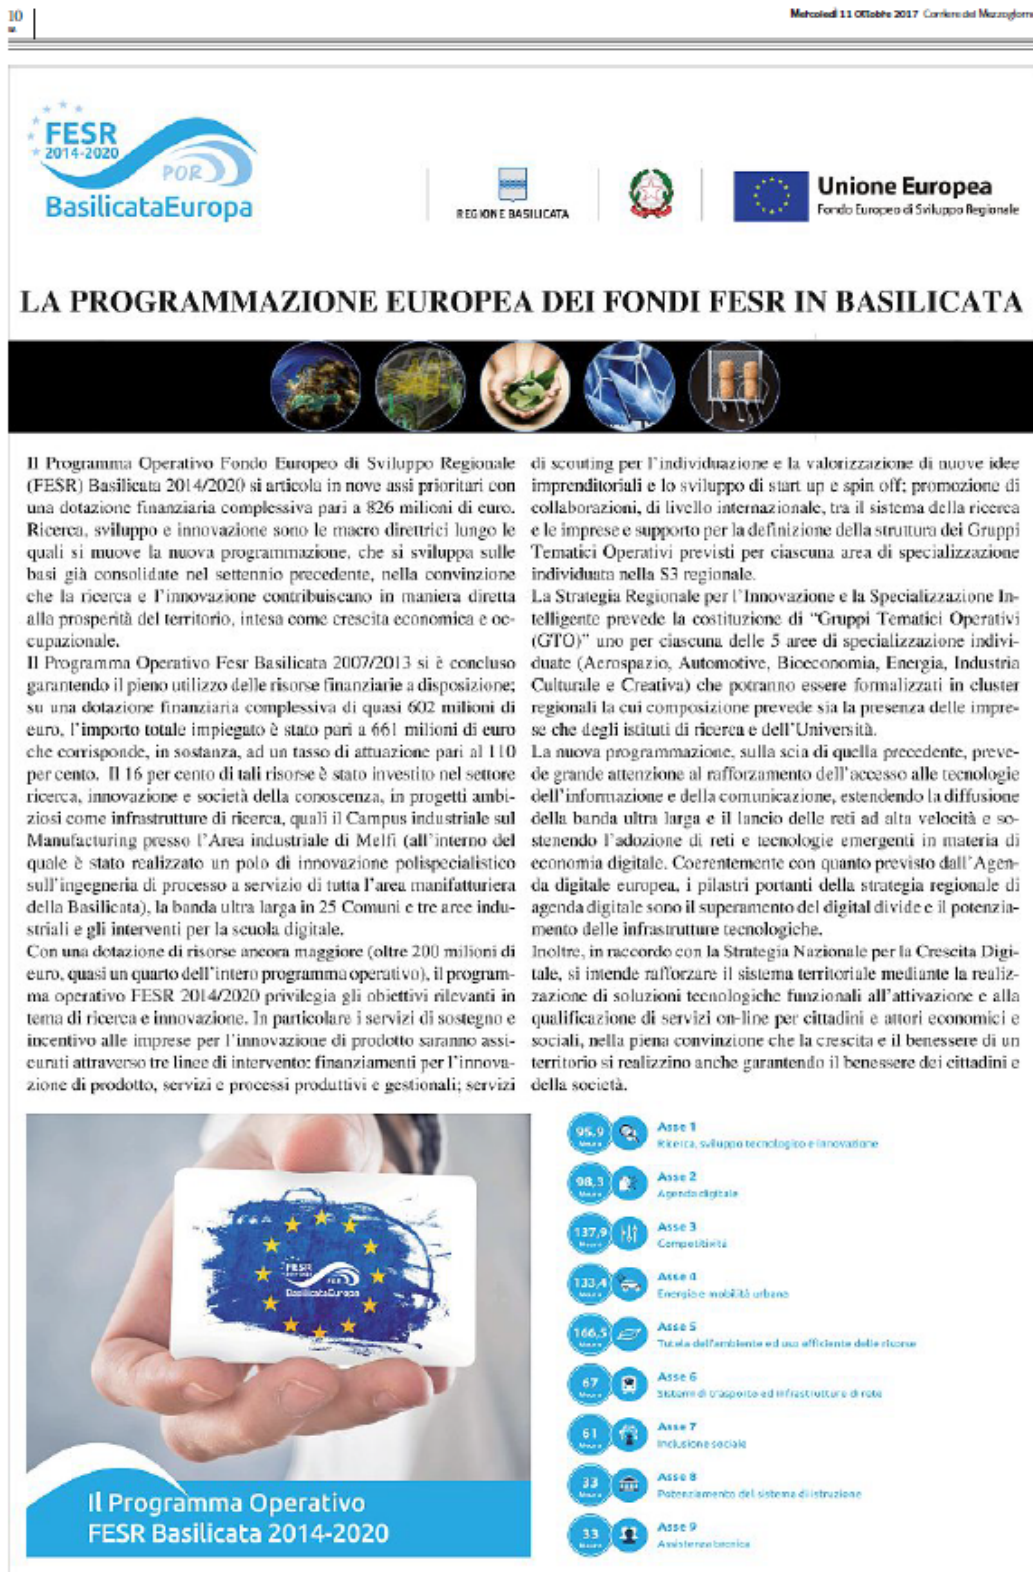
10

Mercoledì 11 Ottobre 2017 Corriere del Mezzogiorno

FESR 2014-2020
POR
BasilicataEuropa

REGIONE BASILICATA

Unione Europea
Fondo Europeo di Sviluppo Regionale

LA PROGRAMMAZIONE EUROPEA DEI FONDI FESR IN BASILICATA

Il Programma Operativo Fondo Europeo di Sviluppo Regionale (FESR) Basilicata 2014/2020 si articola in nove assi prioritari con una dotazione finanziaria complessiva pari a 826 milioni di euro. Ricerca, sviluppo e innovazione sono le macro direttrici lungo le quali si muove la nuova programmazione, che si sviluppa sulle basi già consolidate nel settennio precedente, nella convinzione che la ricerca e l'innovazione contribuiscano in maniera diretta alla prosperità del territorio, intesa come crescita economica e occupazionale.

Il Programma Operativo Fesr Basilicata 2007/2013 si è concluso garantendo il pieno utilizzo delle risorse finanziarie a disposizione; su una dotazione finanziaria complessiva di quasi 602 milioni di euro, l'importo totale impiegato è stato pari a 661 milioni di euro che corrisponde, in sostanza, ad un tasso di attuazione pari al 110 per cento. Il 16 per cento di tali risorse è stato investito nel settore ricerca, innovazione e società della conoscenza, in progetti ambiziosi come infrastrutture di ricerca, quali il Campus industriale sul Manufacturing presso l'Area industriale di Melfi (all'interno del quale è stato realizzato un polo di innovazione polispecialistico sull'ingegneria di processo a servizio di tutta l'area manifatturiera della Basilicata), la banda ultra larga in 25 Comuni e tre aree industriali e gli interventi per la scuola digitale.

Con una dotazione di risorse ancora maggiore (oltre 200 milioni di euro, quasi un quarto dell'intero programma operativo), il programma operativo FESR 2014/2020 privilegia gli obiettivi rilevanti in tema di ricerca e innovazione. In particolare i servizi di sostegno e incentivo alle imprese per l'innovazione di prodotto saranno assicurati attraverso tre linee di intervento: finanziamenti per l'innovazione di prodotto, servizi e processi produttivi e gestionali; servizi di scouting per l'individuazione e la valorizzazione di nuove idee imprenditoriali e lo sviluppo di start up e spin off; promozione di collaborazioni, di livello internazionale, tra il sistema della ricerca e le imprese e supporto per la definizione della struttura dei Gruppi Tematici Operativi previsti per ciascuna area di specializzazione individuata nella S3 regionale.

La Strategia Regionale per l'Innovazione e la Specializzazione Intelligente prevede la costituzione di "Gruppi Tematici Operativi (GTO)" uno per ciascuna delle 5 aree di specializzazione individuate (Aerospazio, Automotive, Bioeconomia, Energia, Industria Culturale e Creativa) che potranno essere formalizzati in cluster regionali la cui composizione prevede sia la presenza delle imprese che degli istituti di ricerca e dell'Università.

La nuova programmazione, sulla scia di quella precedente, prevede grande attenzione al rafforzamento dell'accesso alle tecnologie dell'informazione e della comunicazione, estendendo la diffusione della banda ultra larga e il lancio delle reti ad alta velocità e sostenendo l'adozione di reti e tecnologie emergenti in materia di economia digitale. Coerentemente con quanto previsto dall'Agenda digitale europea, i pilastri portanti della strategia regionale di agenda digitale sono il superamento del digital divide e il potenziamento delle infrastrutture tecnologiche.

Inoltre, in raccordo con la Strategia Nazionale per la Crescita Digitale, si intende rafforzare il sistema territoriale mediante la realizzazione di soluzioni tecnologiche funzionali all'attivazione e alla qualificazione di servizi on-line per cittadini e attori economici e sociali, nella piena convinzione che la crescita e il benessere di un territorio si realizzino anche garantendo il benessere dei cittadini e della società.

FESR BasilicataEuropa

Il Programma Operativo FESR Basilicata 2014-2020

95,9 Meuro Asse 1 Ricerca, sviluppo tecnologico e innovazione
98,3 Meuro Asse 2 Agenda digitale
137,9 Meuro Asse 3 Competitività
133,4 Meuro Asse 4 Energia e mobilità urbana
166,5 Meuro Asse 5 Tutela dell'ambiente ed uso efficiente delle risorse
67 Meuro Asse 6 Sistemi di trasporto ed infrastrutture di rete
61 Meuro Asse 7 Inclusione sociale
33 Meuro Asse 8 Potenziamento del sistema di istruzione
33 Meuro Asse 9 Assistenza tecnica